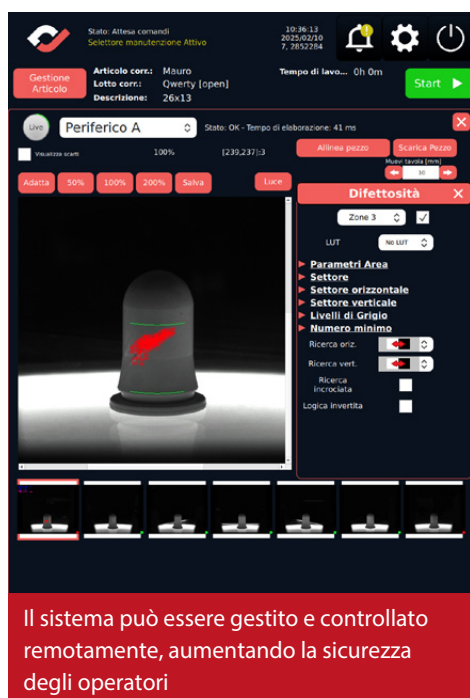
Stato: Attesa comandi
Selettore manutenzione Attivo

10:36:13
2025/02/10
7, 2852284

Gestione Articolo

Articolo corr.: Mauro
Lotto corr.: Qwerty [open]
Descrizione: 26x13

Tempo di lavo... 0h 0m

Start

Live

Periferico A

Stato: OK - Tempo di elaborazione: 41 ms

Visualizza scarti

100%

[239,237]:3

Allinea pezzo

Scarica Pezzo

Muovi tavola [mm]

10

Adatta

50%

100%

200%

Salva

Luce

Difettosità

Zone 3

LUT

No LUT

Parametri Area

Settore

Settore orizzontale

Settore verticale

Livelli di Grigio

Numero minimo

Ricerca oriz.

Ricerca vert.

Ricerca incrociata

Logica invertita

Il sistema può essere gestito e controllato remotamente, aumentando la sicurezza degli operatori